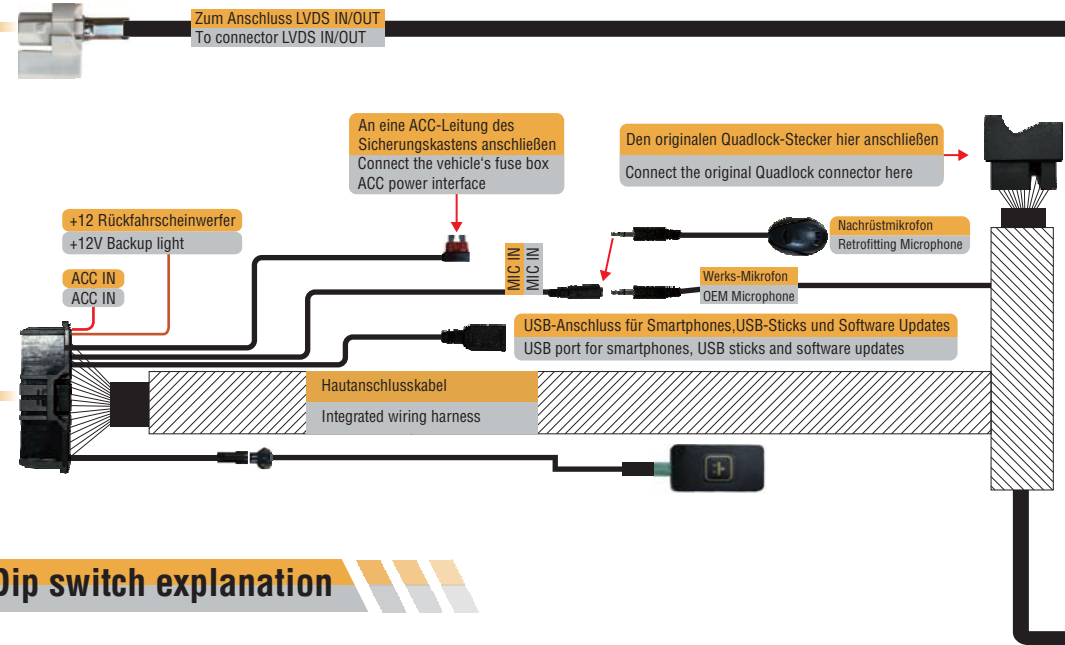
Zum Anschluss LVDS IN/OUT
To connector LVDS IN/OUT

An eine ACC-Leitung des Sicherungskastens anschließen
Connect the vehicle's fuse box ACC power interface

Den originalen Quadlock-Stecker hier anschließen
Connect the original Quadlock connector here

+12 Rückfahrscheinwerfer
+12V Backup light

Nachrüstmikrofon
Retrofitting Microphone

MIC IN
MIC IN

ACC IN
ACC IN

Werks-Mikrofon
OEM Microphone

USB-Anschluss für Smartphones,USB-Sticks und Software Updates
USB port for smartphones, USB sticks and software updates

Hautanschlusskabel
Integrated wiring harness

Dip switch explanation